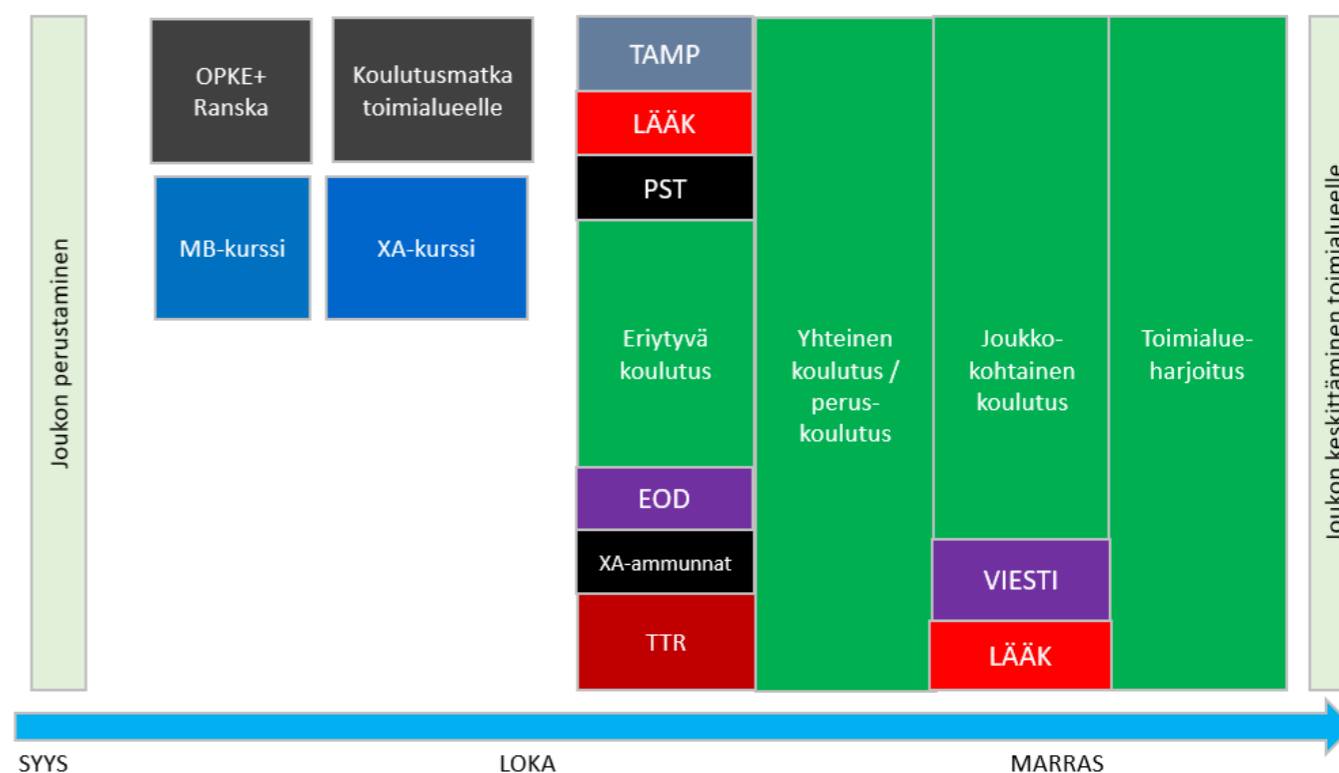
Joukon perustaminen

OPKE+ Ranska

Koulutusmatka toimialueelle

MB-kurssi

XA-kurssi

TAMP

LÄÄK

PST

Eriytyvä koulutus

EOD

XA-ammunnat

TTR

Yhteinen koulutus / peruskoulutus

Joukkokohtainen koulutus

VIESTI

LÄÄK

Toimialueharjoitus

Joukon keskittäminen toimialueelle

SYYS

LOKA

MARRAS